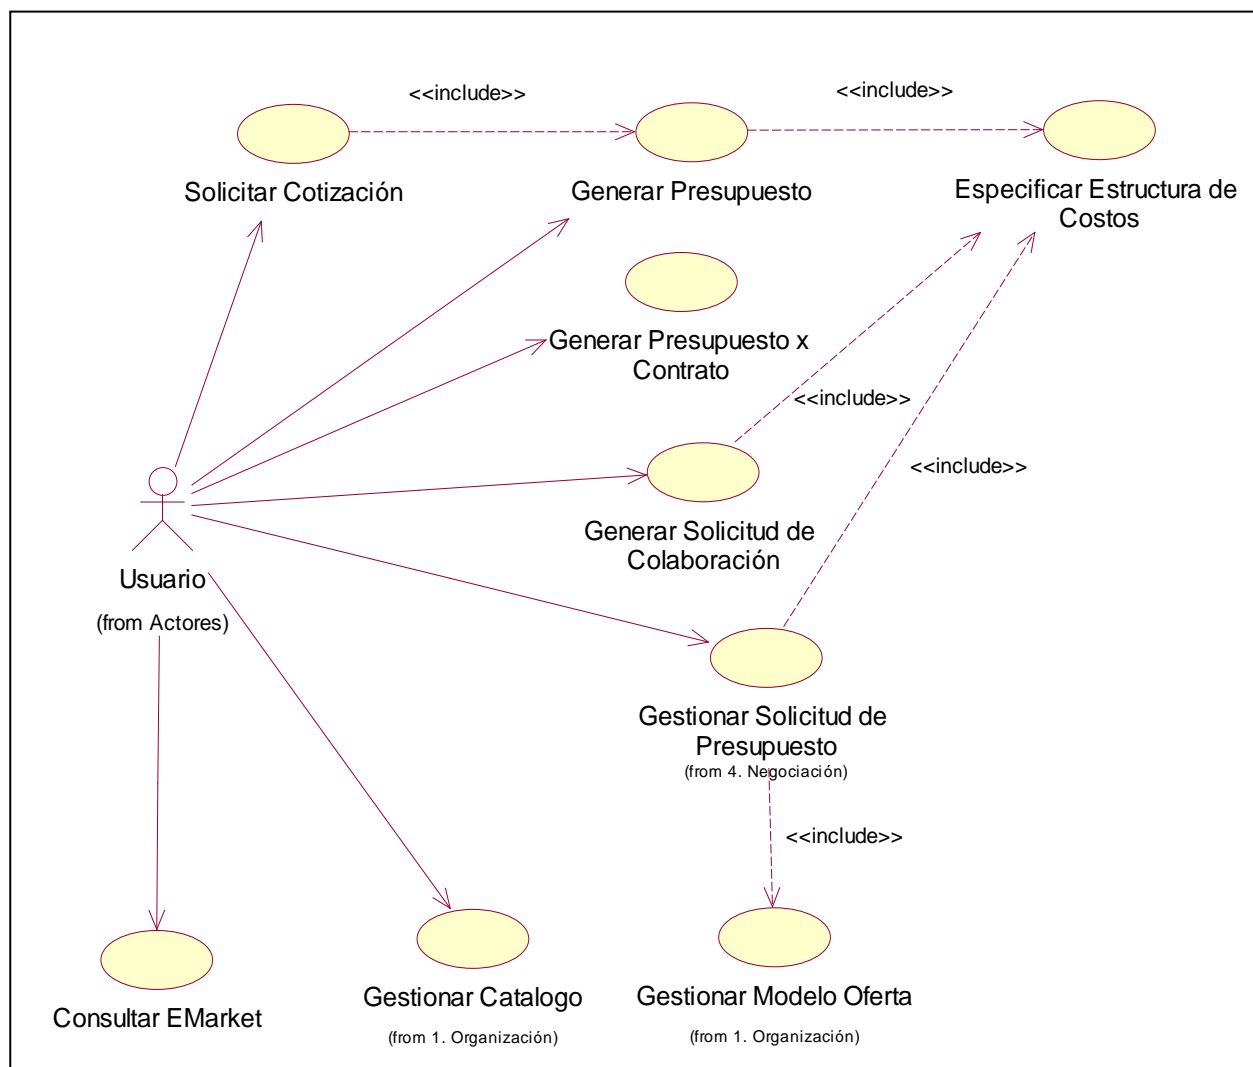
<<include>>

<<include>>

Solicitar Cotización

Generar Presupuesto

Especificar Estructura de Costos

Generar Presupuesto x Contrato

<<include>>

<<include>>

Generar Solicitud de Colaboración

Usuario

(from Actores)

Gestionar Solicitud de Presupuesto
(from 4. Negociación)

<<include>>

Consultar EMarket

Gestionar Catalogo

(from 1. Organización)

Gestionar Modelo Oferta

(from 1. Organización)